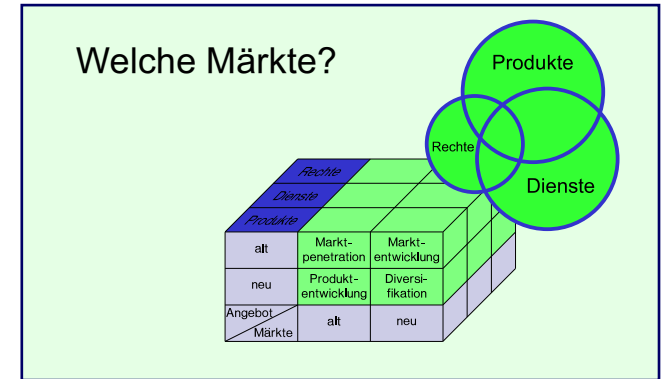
Welche Märkte?

Produkte

Rechte

Dienste

Rechte

Dienste

Produkte

| Angebot / Märkte | alt | neu |
|---|---|---|
| alt | Marktpenetration | Marktentwicklung |
| neu | Produktentwicklung | Diversifikation |